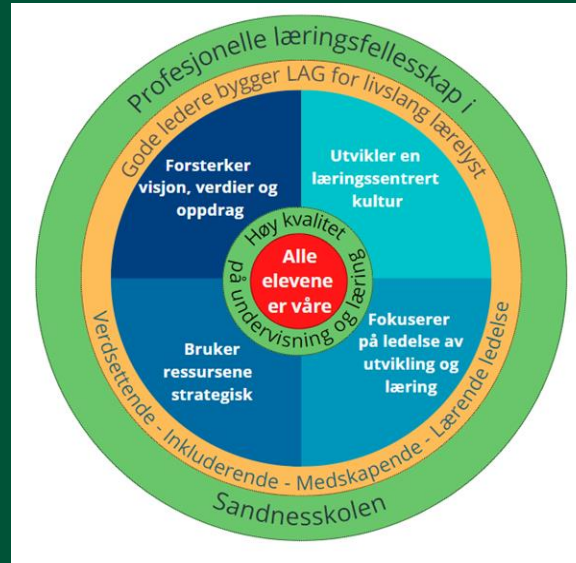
Profesjonelle læringsfellesskap i

Sandnesskolen

Gode ledere bygger LAG for livslang lærelyst

Verdsettende - Inkluderende - Medskapende - Lærende ledelse

Forsterker visjon, verdier og oppdrag

Utvikler en læringssentrert kultur

Bruker ressursene strategisk

Fokuserer på ledelse av utvikling og læring

Høy kvalitet på undervisning og læring

Alle elevene er våre